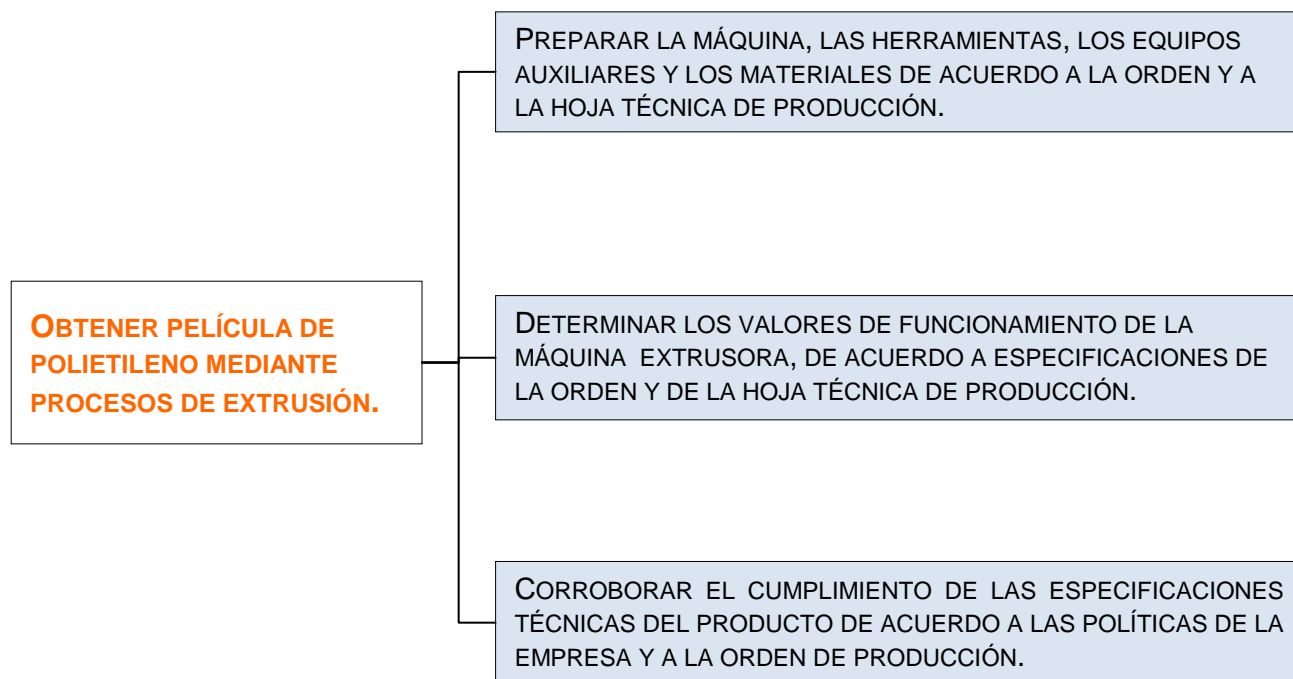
OBTENER PELÍCULA DE POLIETILENO MEDIANTE PROCESOS DE EXTRUSIÓN.

PREPARAR LA MÁQUINA, LAS HERRAMIENTAS, LOS EQUIPOS AUXILIARES Y LOS MATERIALES DE ACUERDO A LA ORDEN Y A LA HOJA TÉCNICA DE PRODUCCIÓN.

DETERMINAR LOS VALORES DE FUNCIONAMIENTO DE LA MÁQUINA EXTRUSORA, DE ACUERDO A ESPECIFICACIONES DE LA ORDEN Y DE LA HOJA TÉCNICA DE PRODUCCIÓN.

CORROBORAR EL CUMPLIMIENTO DE LAS ESPECIFICACIONES TÉCNICAS DEL PRODUCTO DE ACUERDO A LAS POLÍTICAS DE LA EMPRESA Y A LA ORDEN DE PRODUCCIÓN.